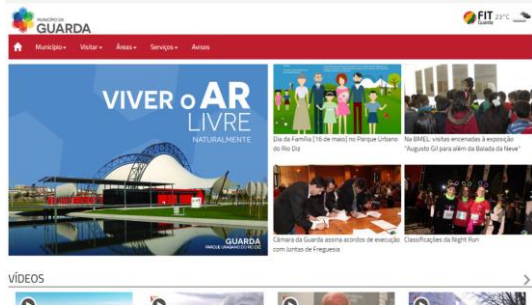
MUNICÍPIO DA
GUARDA

FIT Guarda 23°C

Município▾ Visitar▾ Áreas▾ Serviços▾ Avisos

VIVER o AR
LIVRE
NATURALMENTE

GUARDA
PARQUE URBANO DO RIO DIZ

Dia da Família [16 de maio] no Parque Urbano do Rio Diz

Na BMEL visitas encenadas à exposição "Augusto Gil para além da Balada da Neve"

Câmara da Guarda assina acordos de execução com Juntas de Freguesia

Classificações da Night Run

VÍDEOS